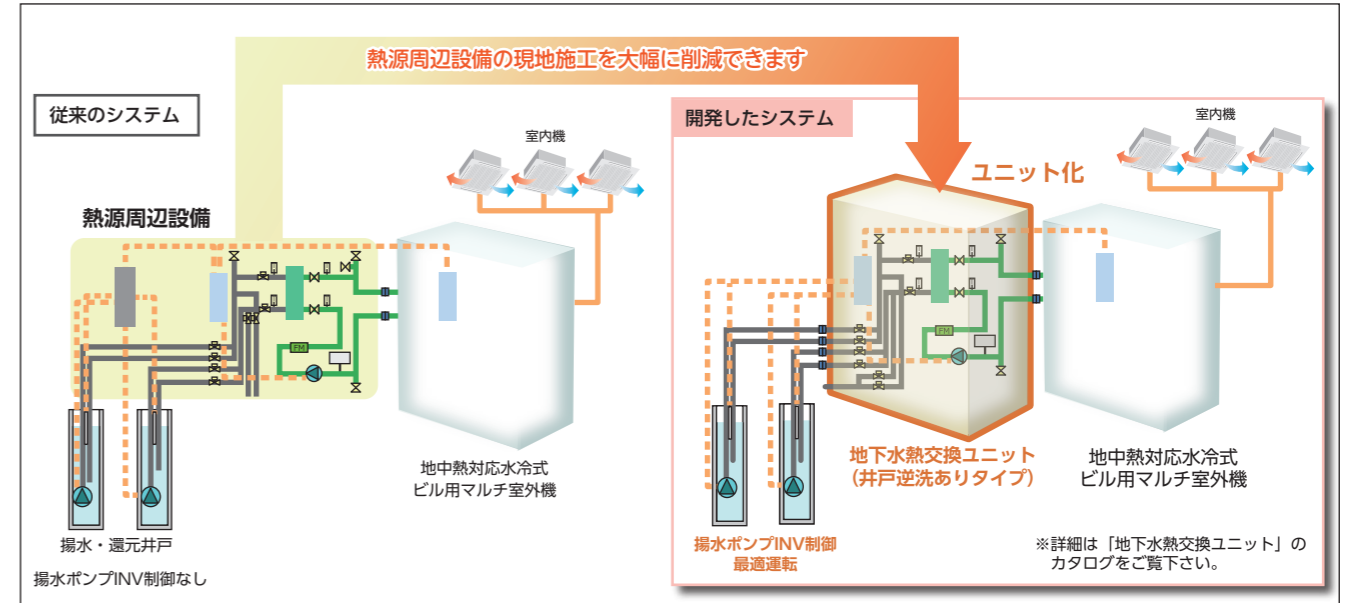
熱源周辺設備の現地施工を大幅に削減できます

従来のシステム

室内機

熱源周辺設備

FM

地中熱対応水冷式
ビル用マルチ室外機

揚水・還元井戸

揚水ポンプINV制御なし

開発したシステム

ユニット化

室内機

FM

地下水熱交換ユニット
(井戸逆洗ありタイプ)

地中熱対応水冷式
ビル用マルチ室外機

揚水ポンプINV制御
最適運転

※詳細は「地下水熱交換ユニット」の
カタログをご覧下さい。